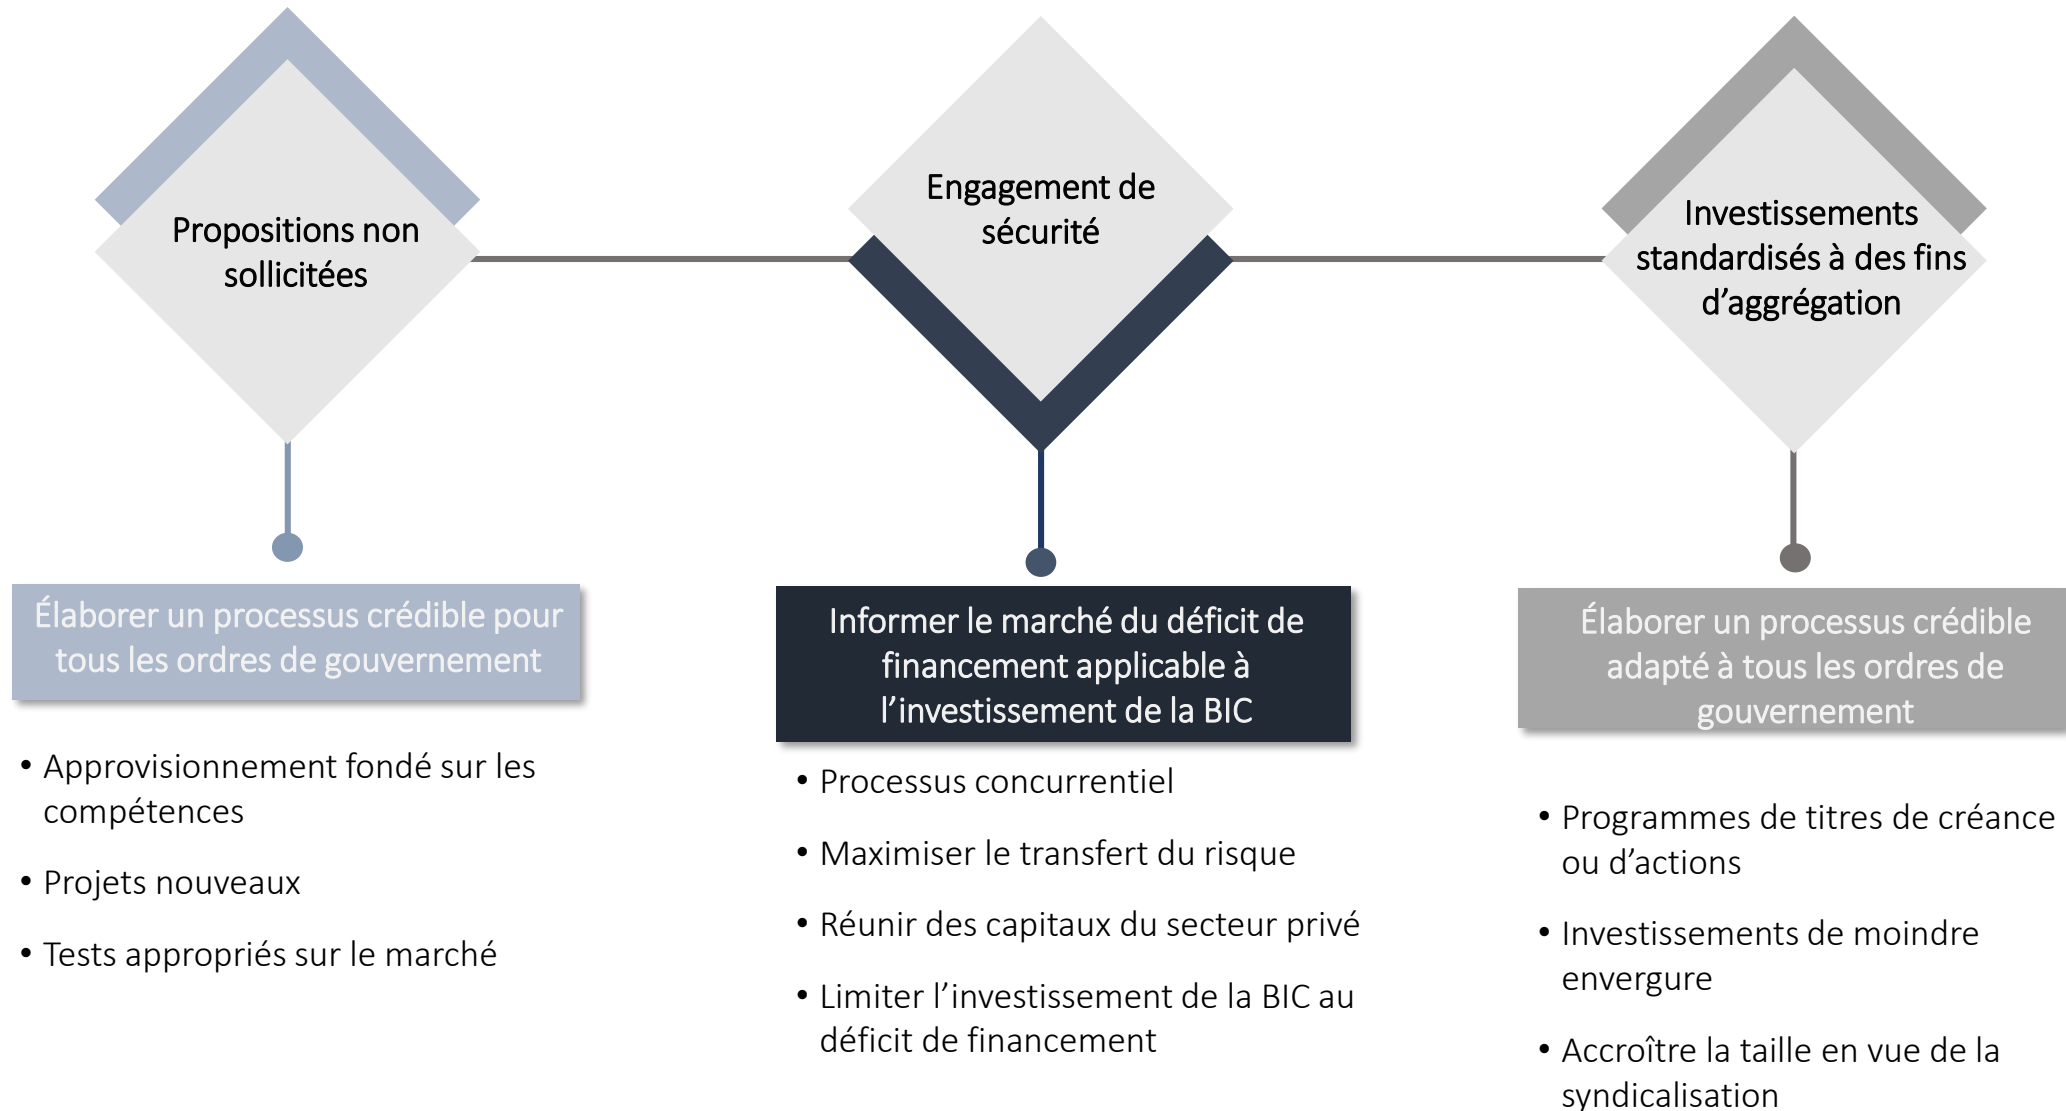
Propositions non sollicitées

Élaborer un processus crédible pour tous les ordres de gouvernement

- Approvisionnement fondé sur les compétences
- Projets nouveaux
- Tests appropriés sur le marché

Engagement de sécurité

Informer le marché du déficit de financement applicable à l'investissement de la BIC

- Processus concurrentiel
- Maximiser le transfert du risque
- Réunir des capitaux du secteur privé
- Limiter l'investissement de la BIC au déficit de financement

Investissements standardisés à des fins d'aggrégation

Élaborer un processus crédible adapté à tous les ordres de gouvernement

- Programmes de titres de créance ou d'actions
- Investissements de moindre envergure
- Accroître la taille en vue de la syndicalisation